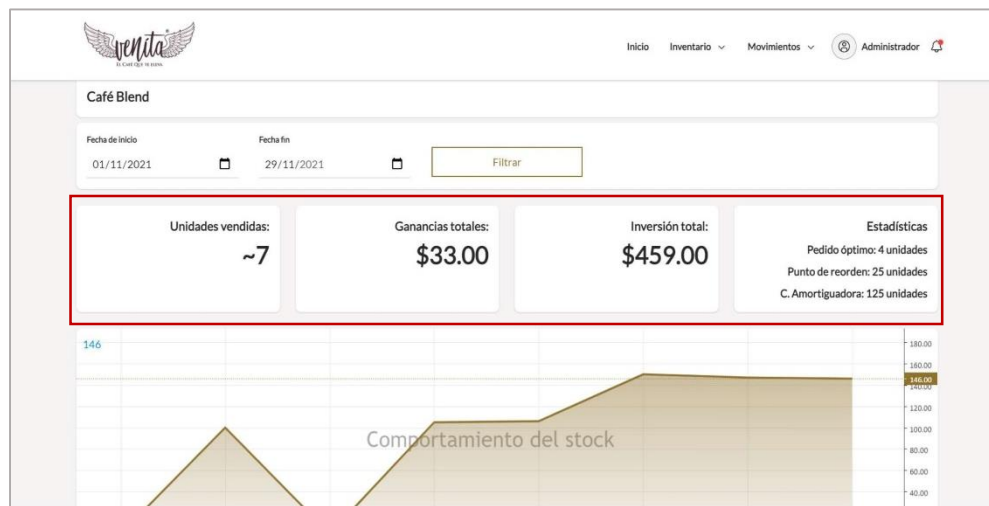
venita
EL CAFÉ QUE TE ELEVA

Inicio Inventario Movimientos Administrador

Café Blend

Fecha de inicio
01/11/2021

Fecha fin
29/11/2021

Filtrar

Unidades vendidas:
~7

Ganancias totales:
$33.00

Inversión total:
$459.00

Estadísticas
Pedido óptimo: 4 unidades
Punto de reorden: 25 unidades
C. Amortiguadora: 125 unidades

146

Comportamiento del stock

180.00
160.00
146.00
140.00
120.00
100.00
80.00
60.00
40.00